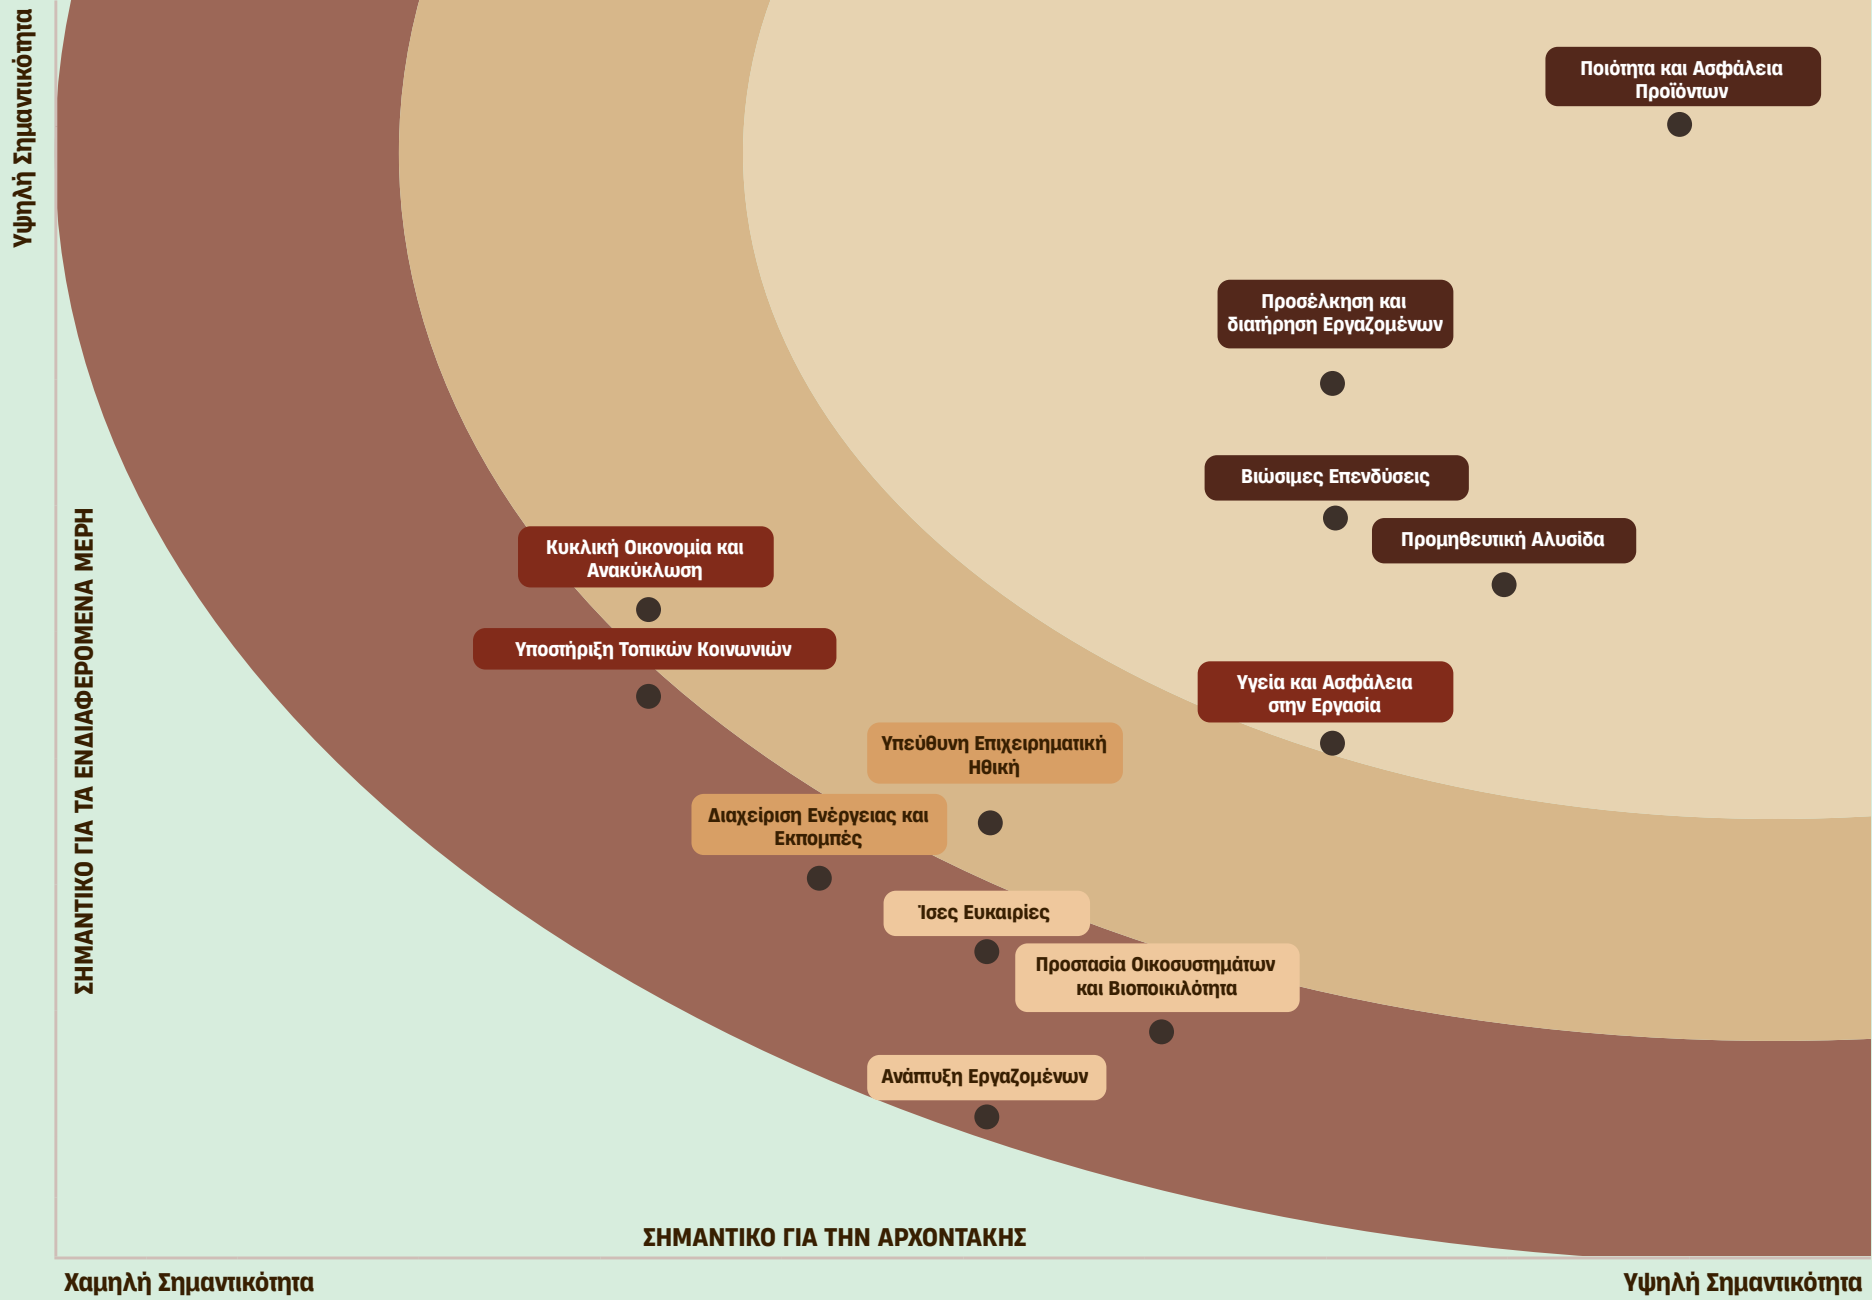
Υψηλή Σημαντικότητα

ΣΗΜΑΝΤΙΚΟ ΓΙΑ ΤΑ ΕΝΔΙΑΦΕΡΟΜΕΝΑ ΜΕΡΗ

Ποιότητα και Ασφάλεια Προϊόντων

Προσέλκηση και διατήρηση Εργαζομένων

Βιώσιμες Επενδύσεις

Προμηθευτική Αλυσίδα

Κυκλική Οικονομία και Ανακύκλωση

Υποστήριξη Τοπικών Κοινωνιών

Υγεία και Ασφάλεια στην Εργασία

Υπεύθυνη Επιχειρηματική Ηθική

Διαχείριση Ενέργειας και Εκπομπές

Ίσες Ευκαιρίες

Προστασία Οικοσυστημάτων και Βιοποικιλότητα

Ανάπτυξη Εργαζομένων

ΣΗΜΑΝΤΙΚΟ ΓΙΑ ΤΗΝ ΑΡΧΟΝΤΑΚΗΣ

Χαμηλή Σημαντικότητα

Υψηλή Σημαντικότητα